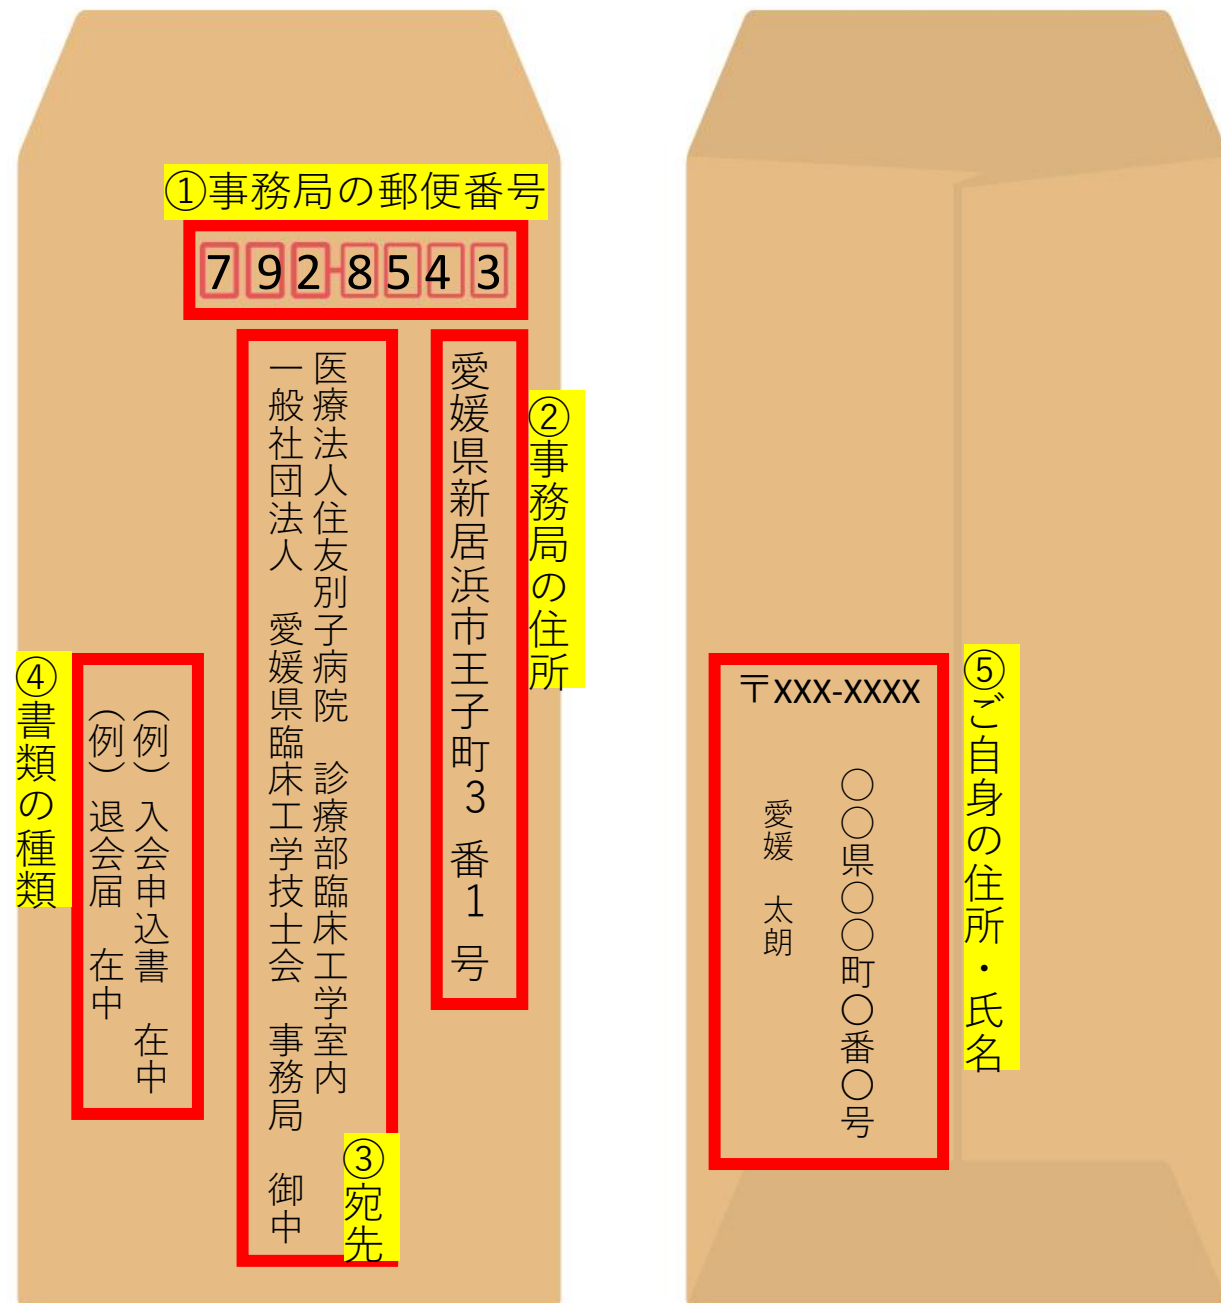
①事務局の郵便番号

792-8543

愛媛県新居浜市王子町3番1号

②事務局の住所

医療法人住友別子病院　診療部臨床工学室内
一般社団法人　愛媛県臨床工学技士会　事務局　御中

③宛先

④書類の種類

(例) 入会申込書　在中
(例) 退会届　在中

〒XXX-XXXX

〇〇県〇〇町〇番〇号

愛媛　太朗

⑤ご自身の住所・氏名